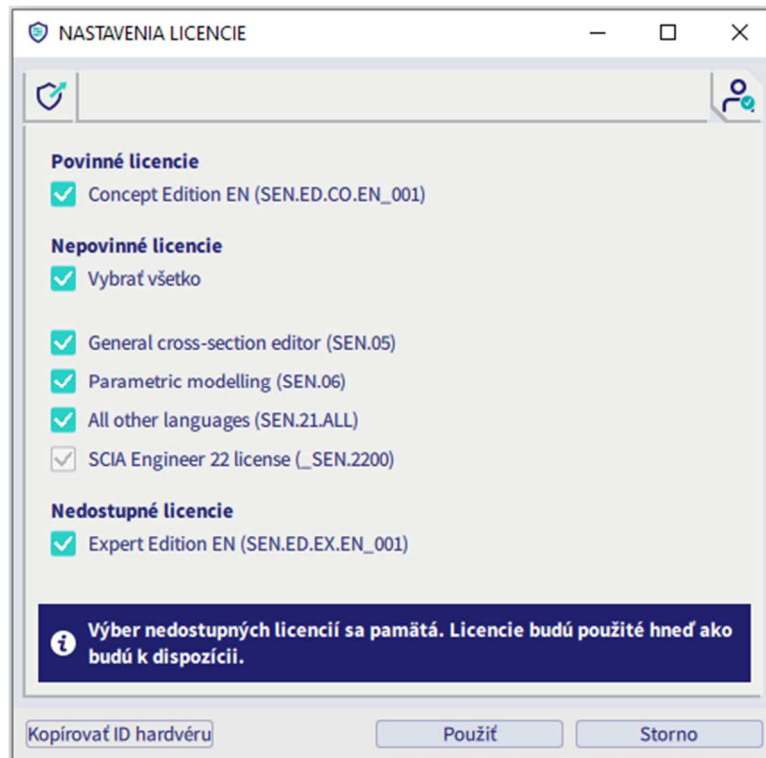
NASTAVENIA LICENCIE

Povinné licencie
Concept Edition EN (SEN.ED.CO.EN_001)

Nepovinné licencie
Vybrať všetko

General cross-section editor (SEN.05)
Parametric modelling (SEN.06)
All other languages (SEN.21.ALL)
SCIA Engineer 22 license (_SEN.2200)

Nedostupné licencie
Expert Edition EN (SEN.ED.EX.EN_001)

Výber nedostupných licencií sa pamätá. Licencie budú použité hneď ako budú k dispozícii.

Kopírovať ID hardvéru
Použiť
Storno